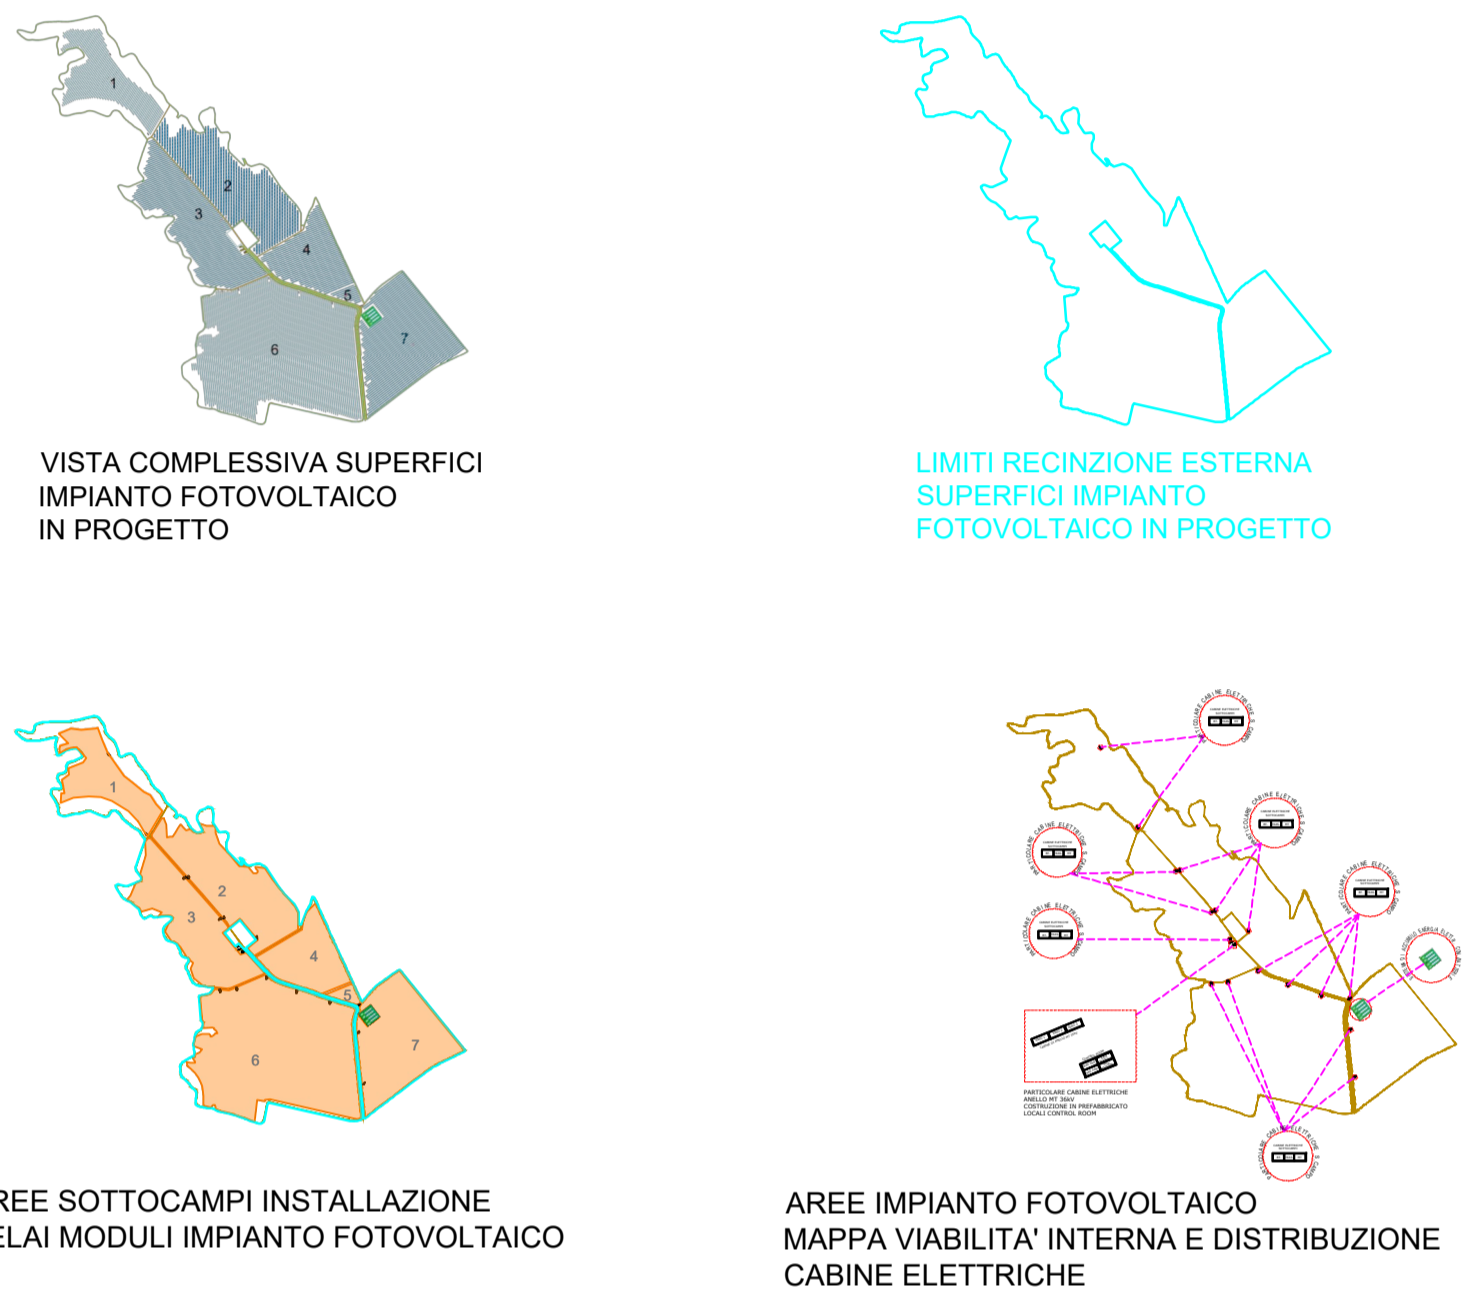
1
2
3
4
5
6
7

VISTA COMPLESSIVA SUPERFICI IMPIANTO FOTOVOLTAICO IN PROGETTO

LIMITI RECINZIONE ESTERNA SUPERFICI IMPIANTO FOTOVOLTAICO IN PROGETTO

1
2
3
4
5
6
7

REE SOTTOCAMPI INSTALLAZIONE ELAI MODULI IMPIANTO FOTOVOLTAICO

PARTICOLARE CABINE ELETTRICHE DI CAMPO
PARTICOLARE CABINE ELETTRICHE DI CAMPO
PARTICOLARE CABINE ELETTRICHE DI CAMPO
PARTICOLARE CABINE ELETTRICHE DI CAMPO
PARTICOLARE CABINE ELETTRICHE DI CAMPO
PARTICOLARE CABINE ELETTRICHE DI CAMPO
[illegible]

PARTICOLARE CABINE ELETTRICHE
ANELLO MT 36kV
COSTRUZIONE IN PREFABBRICATO
LOCALI CONTROL ROOM

AREE IMPIANTO FOTOVOLTAICO MAPPA VIABILITA' INTERNA E DISTRIBUZIONE CABINE ELETTRICHE